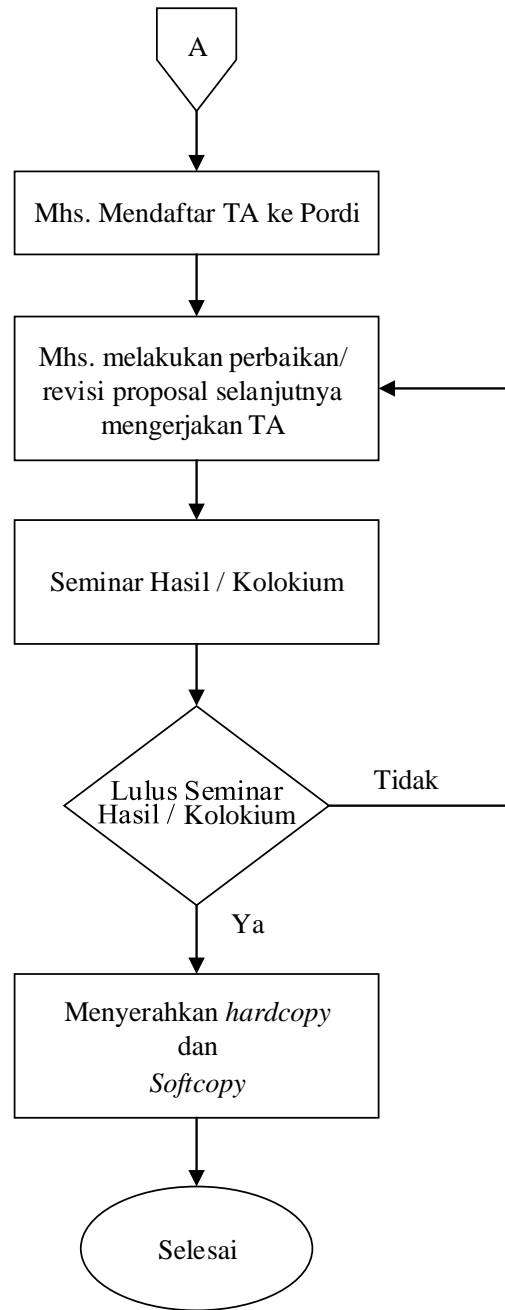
A

Mhs. Mendaftar TA ke Pordi

Mhs. melakukan perbaikan/ revisi proposal selanjutnya mengerjakan TA

Seminar Hasil / Kolokium

Lulus Seminar Hasil / Kolokium

Tidak

Ya

Menyerahkan *hardcopy* dan *Softcopy*

Selesai